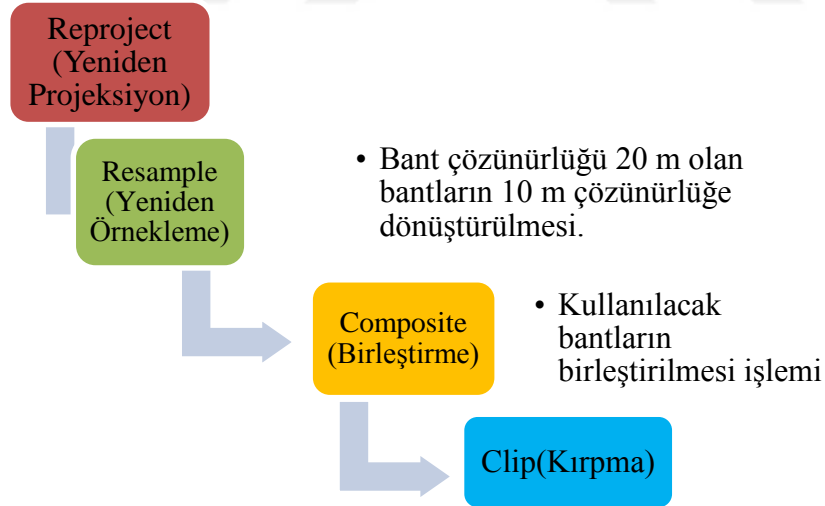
Reproject (Yeniden Projeksiyon)

Resample (Yeniden Örnekleme)

• Bant çözünürlüğü 20 m olan bantların 10 m çözünürlüğe dönüştürülmesi.

Composite (Birleştirme)

• Kullanılacak bantların birleştirilmesi işlemi

Clip(Kırpma)